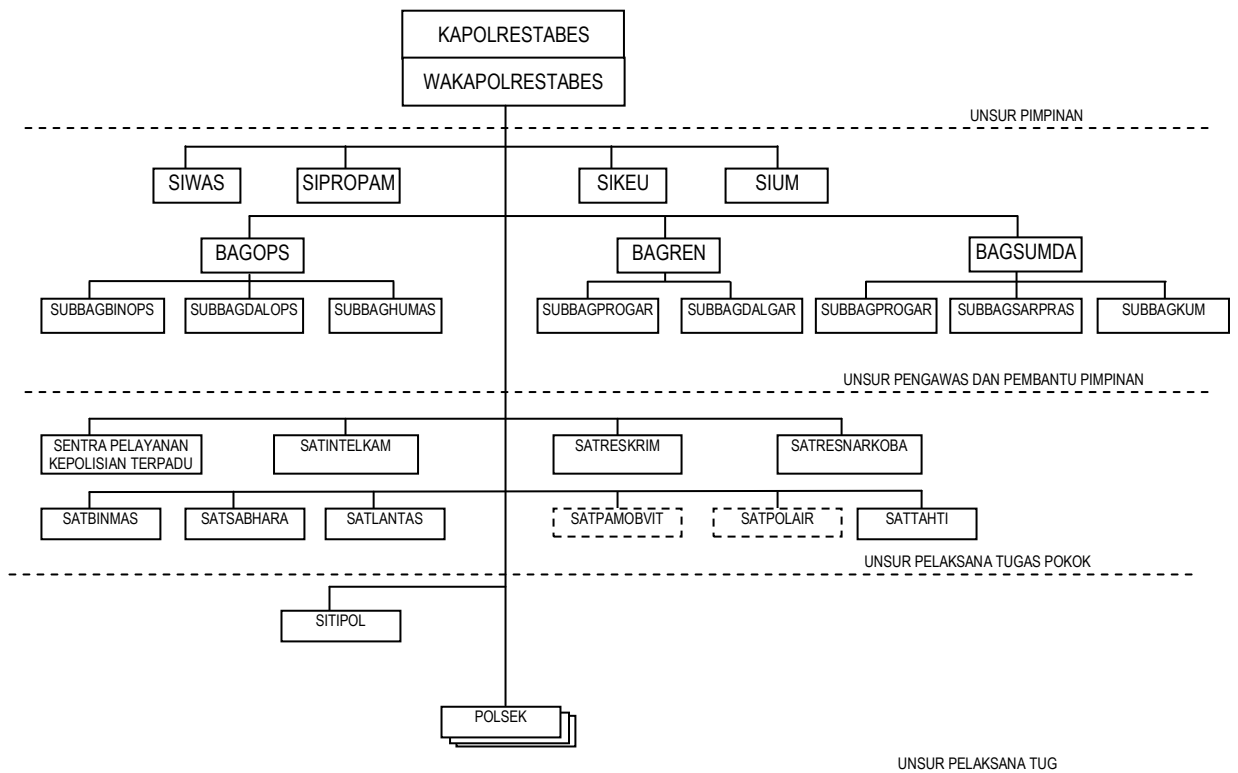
KAPOLRESTABES
WAKAPOLRESTABES

UNSUR PIMPINAN

SIWAS
SIPROPAM
SIKEU
SIUM

BAGOPS
BAGREN
BAGSUMDA

SUBBAGBINOPS
SUBBAGDALOPS
SUBBAGHUMAS
SUBBAGPROGAR
SUBBAGDALGAR
SUBBAGPROGAR
SUBBAGSARPRAS
SUBBAGKUM

UNSUR PENGAWAS DAN PEMBANTU PIMPINAN

SENTRA PELAYANAN KEPOLISIAN TERPADU
SATINTELKAM
SATRESKRIM
SATRESNARKOBA

SATBINMAS
SATSABHARA
SATLANTAS
SATPAMOBVIT
SATPOLAIR
SATTAHTI

UNSUR PELAKSANA TUGAS POKOK

SITIPOL

POLSEK

UNSUR PELAKSANA TUG